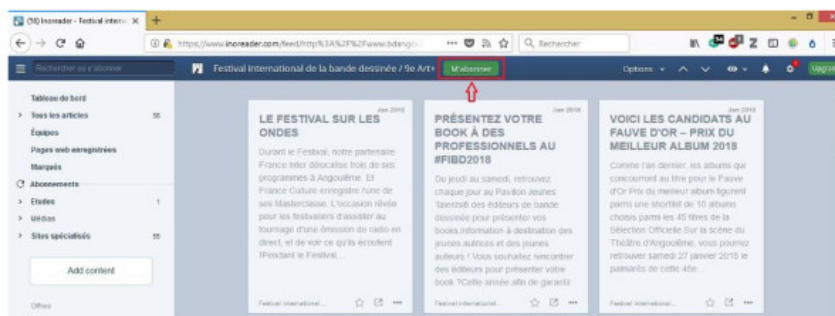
(56) Inoreader - Festival interna ×

https://www.inoreader.com/feed/http%3A%2F%2Fwww.bdango... ··· Rechercher

Rechercher ou s'abonner

Festival international de la bande dessinée / 9e Art+ M'abonner

Options

Upgrade

Tableau de bord

Tous les articles 56

Équipes

Pages web enregistrées

Marqués

Abonnements

Etudes 1

Médias

Sites spécialisés 55

Add content

Offres

Jan 2018

LE FESTIVAL SUR LES ONDES

Durant le Festival, notre partenaire France Inter délocalise trois de ses programmes à Angoulême. Et France Culture enregistre l'une de ses Masterclasse. L'occasion rêvée pour les festivaliers d'assister au tournage d'une émission de radio en direct, et de voir ce qu'ils écoutent !Pendant le Festival...

Festival international...

Jan 2018

PRÉSENTEZ VOTRE BOOK À DES PROFESSIONNELS AU #FIBD2018

Du jeudi au samedi, retrouvez chaque jour au Pavillon Jeunes Talents les éditeurs de bande dessinée pour présenter vos books information à destination des jeunes auteurs et des jeunes auteurs ! Vous souhaitez rencontrer des éditeurs pour présenter votre book ?Celle année afin de garantir

Festival international...

Jan 2018

VOICI LES CANDIDATS AU FAUVE D'OR – PRIX DU MEILLEUR ALBUM 2018

Comme l'an dernier, les albums qui concourent au Prix du meilleur album figurent parmi une shortlist de 10 albums choisis parmi les 45 titres de la Sélection Officielle Sur la scène du Théâtre d'Angoulême, vous pourrez retrouver samedi 27 janvier 2018 le palmarès de cette 45e...

Festival international...